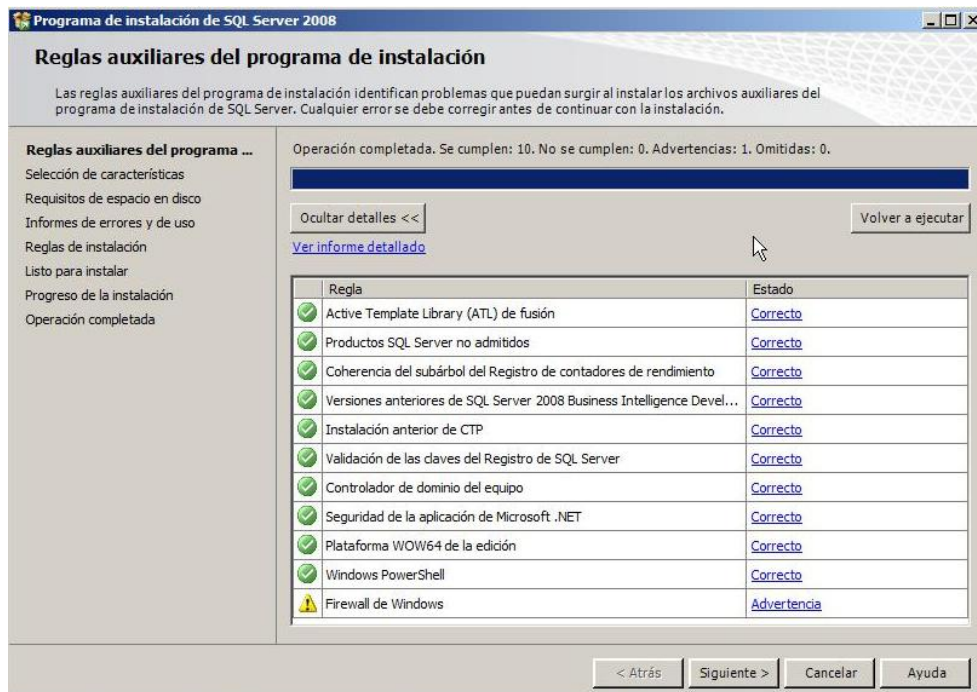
Programa de instalación de SQL Server 2008

Reglas auxiliares del programa de instalación

Las reglas auxiliares del programa de instalación identifican problemas que puedan surgir al instalar los archivos auxiliares del programa de instalación de SQL Server. Cualquier error se debe corregir antes de continuar con la instalación.

Reglas auxiliares del programa ...
Selección de características
Requisitos de espacio en disco
Informes de errores y de uso
Reglas de instalación
Listo para instalar
Progreso de la instalación
Operación completada

Operación completada. Se cumplen: 10. No se cumplen: 0. Advertencias: 1. Omitidas: 0.

Ocultar detalles <<

Volver a ejecutar

Ver informe detallado

| | Regla | Estado |
|---|---|---|
| | Active Template Library (ATL) de fusión | Correcto |
| | Productos SQL Server no admitidos | Correcto |
| | Coherencia del subárbol del Registro de contadores de rendimiento | Correcto |
| | Versiones anteriores de SQL Server 2008 Business Intelligence Devel... | Correcto |
| | Instalación anterior de CTP | Correcto |
| | Validación de las claves del Registro de SQL Server | Correcto |
| | Controlador de dominio del equipo | Correcto |
| | Seguridad de la aplicación de Microsoft .NET | Correcto |
| | Plataforma WOW64 de la edición | Correcto |
| | Windows PowerShell | Correcto |
| | Firewall de Windows | Advertencia |

< Atrás
Siguiente >
Cancelar
Ayuda